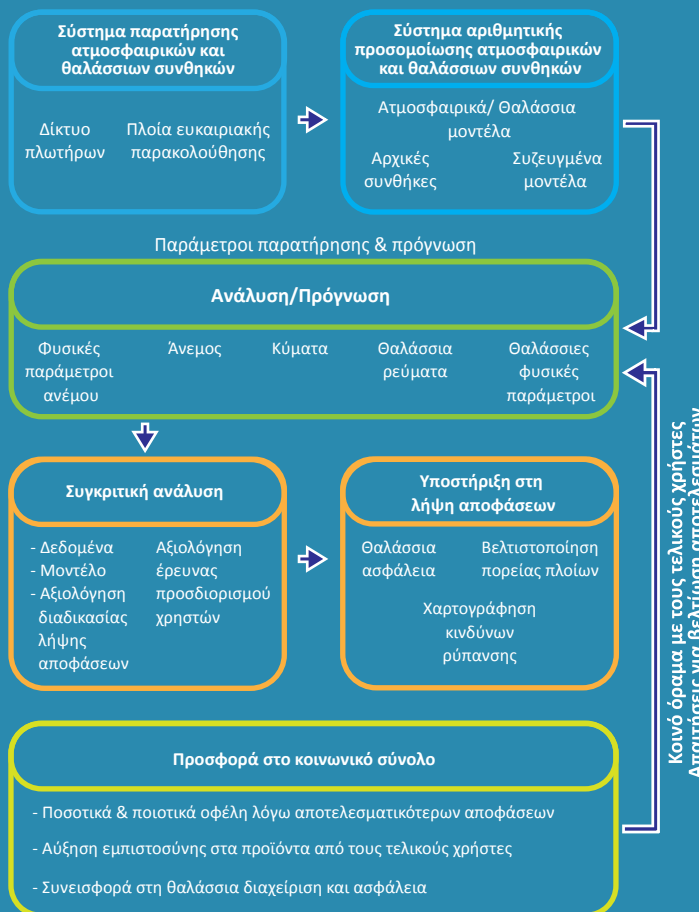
Σύστημα παρατήρησης ατμοσφαιρικών και θαλάσσιων συνθηκών

Δίκτυο πλωτήρων

Πλοία ευκαιριακής παρακολούθησης

Σύστημα αριθμητικής προσομοίωσης ατμοσφαιρικών και θαλάσσιων συνθηκών

Ατμοσφαιρικά/ Θαλάσσια μοντέλα

Αρχικές συνθήκες

Συζευγμένα μοντέλα

Παράμετροι παρατήρησης & πρόγνωση

Ανάλυση/Πρόγνωση

Φυσικές παράμετροι ανέμου

Άνεμος

Κύματα

Θαλάσσια ρεύματα

Θαλάσσιες φυσικές παράμετροι

Συγκριτική ανάλυση

- Δεδομένα
- Μοντέλο
- Αξιολόγηση διαδικασίας λήψης αποφάσεων

Αξιολόγηση έρευνας προσδιορισμού χρηστών

Υποστήριξη στη λήψη αποφάσεων

Θαλάσσια ασφάλεια

Βελτιστοποίηση πορείας πλοίων

Χαρτογράφηση κινδύνων ρύπανσης

Προσφορά στο κοινωνικό σύνολο

- Ποσοτικά & ποιοτικά οφέλη λόγω αποτελεσματικότερων αποφάσεων

- Αύξηση εμπιστοσύνης στα προϊόντα από τους τελικούς χρήστες

- Συνεισφορά στη θαλάσσια διαχείριση και ασφάλεια

Κοινό όραμα με τους τελικούς χρήστες
Απαιτήσεις για βελτίωση αποτελεσμάτων